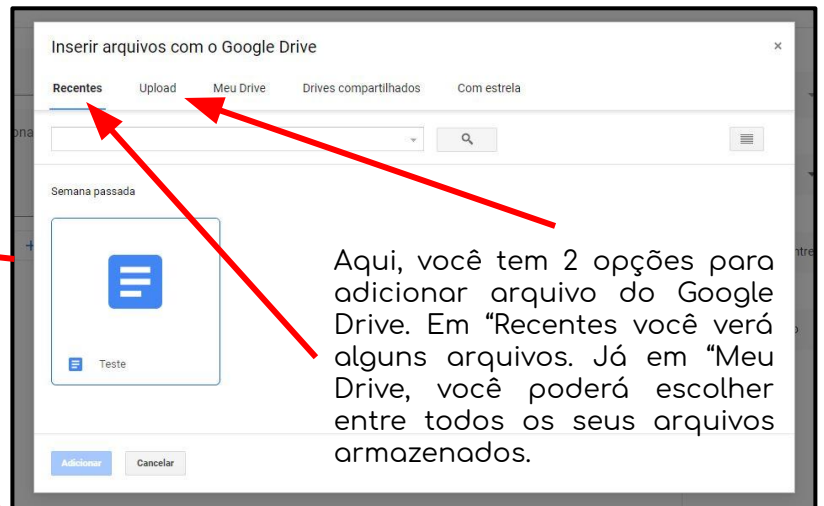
Inserir arquivos com o Google Drive

×

Recentes Upload Meu Drive Drives compartilhados Com estrela

Semana passada

Teste

Aqui, você tem 2 opções para adicionar arquivo do Google Drive. Em “Recentes você verá alguns arquivos. Já em “Meu Drive, você poderá escolher entre todos os seus arquivos armazenados.

Adicionar Cancelar